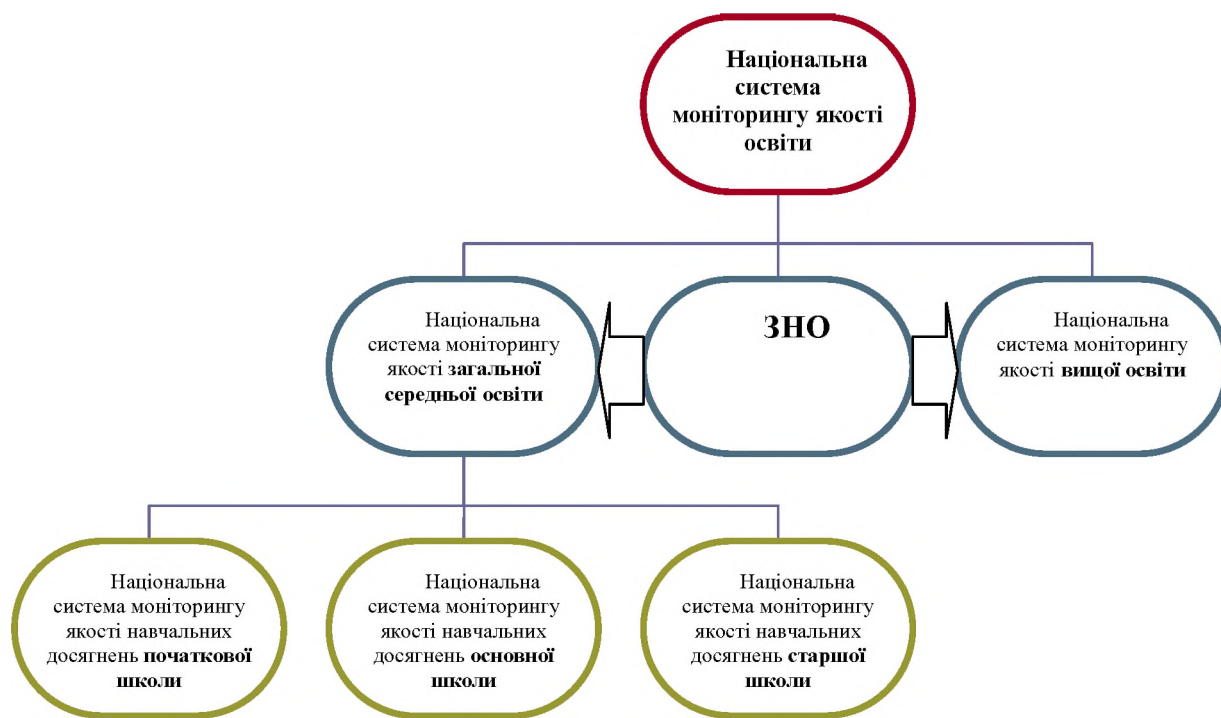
Національна система моніторингу якості освіти

Національна система моніторингу якості загальної середньої освіти

ЗНО

Національна система моніторингу якості вищої освіти

Національна система моніторингу якості навчальних досягнень початкової школи

Національна система моніторингу якості навчальних досягнень основної школи

Національна система моніторингу якості навчальних досягнень старшої школи